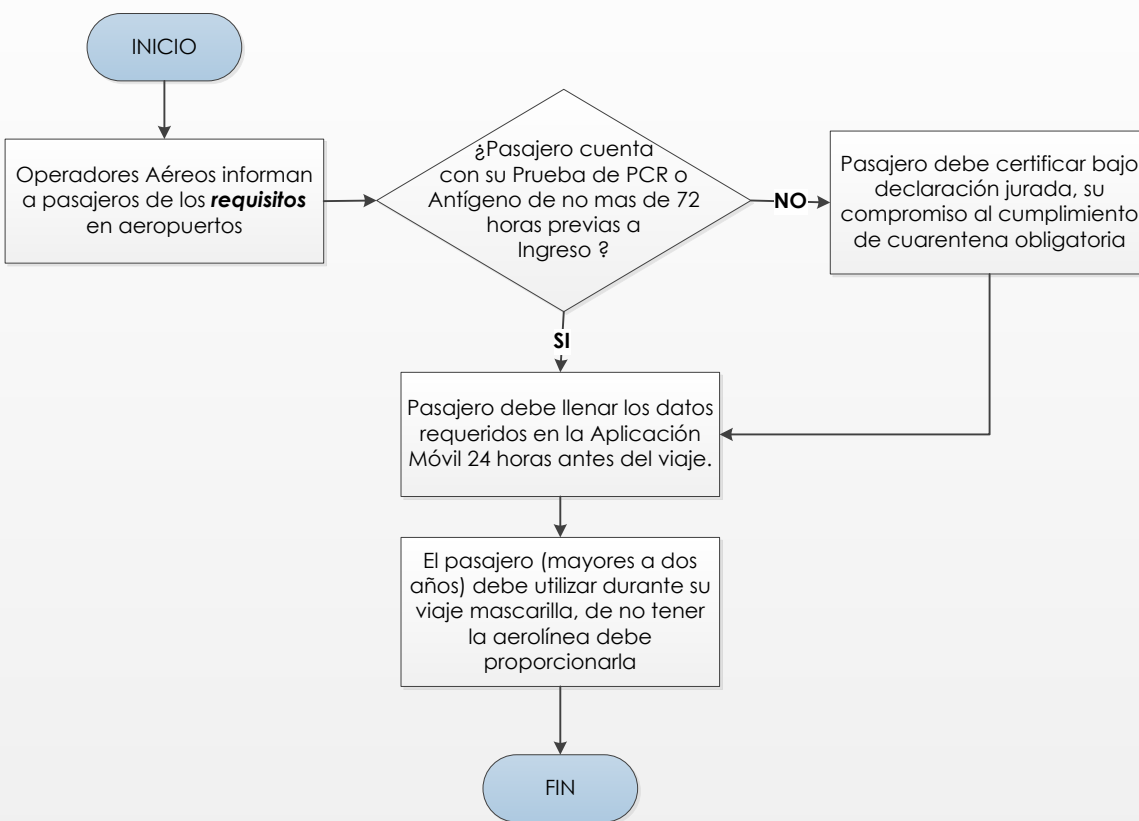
INICIO

Operadores Aéreos informan a pasajeros de los ***requisitos*** en aeropuertos

¿Pasajero cuenta con su Prueba de PCR o Antígeno de no mas de 72 horas previas a Ingreso ?

**NO**

Pasajero debe certificar bajo declaración jurada, su compromiso al cumplimiento de cuarentena obligatoria

**SI**

Pasajero debe llenar los datos requeridos en la Aplicación Móvil 24 horas antes del viaje.

El pasajero (mayores a dos años) debe utilizar durante su viaje mascarilla, de no tener la aerolínea debe proporcionarla

FIN